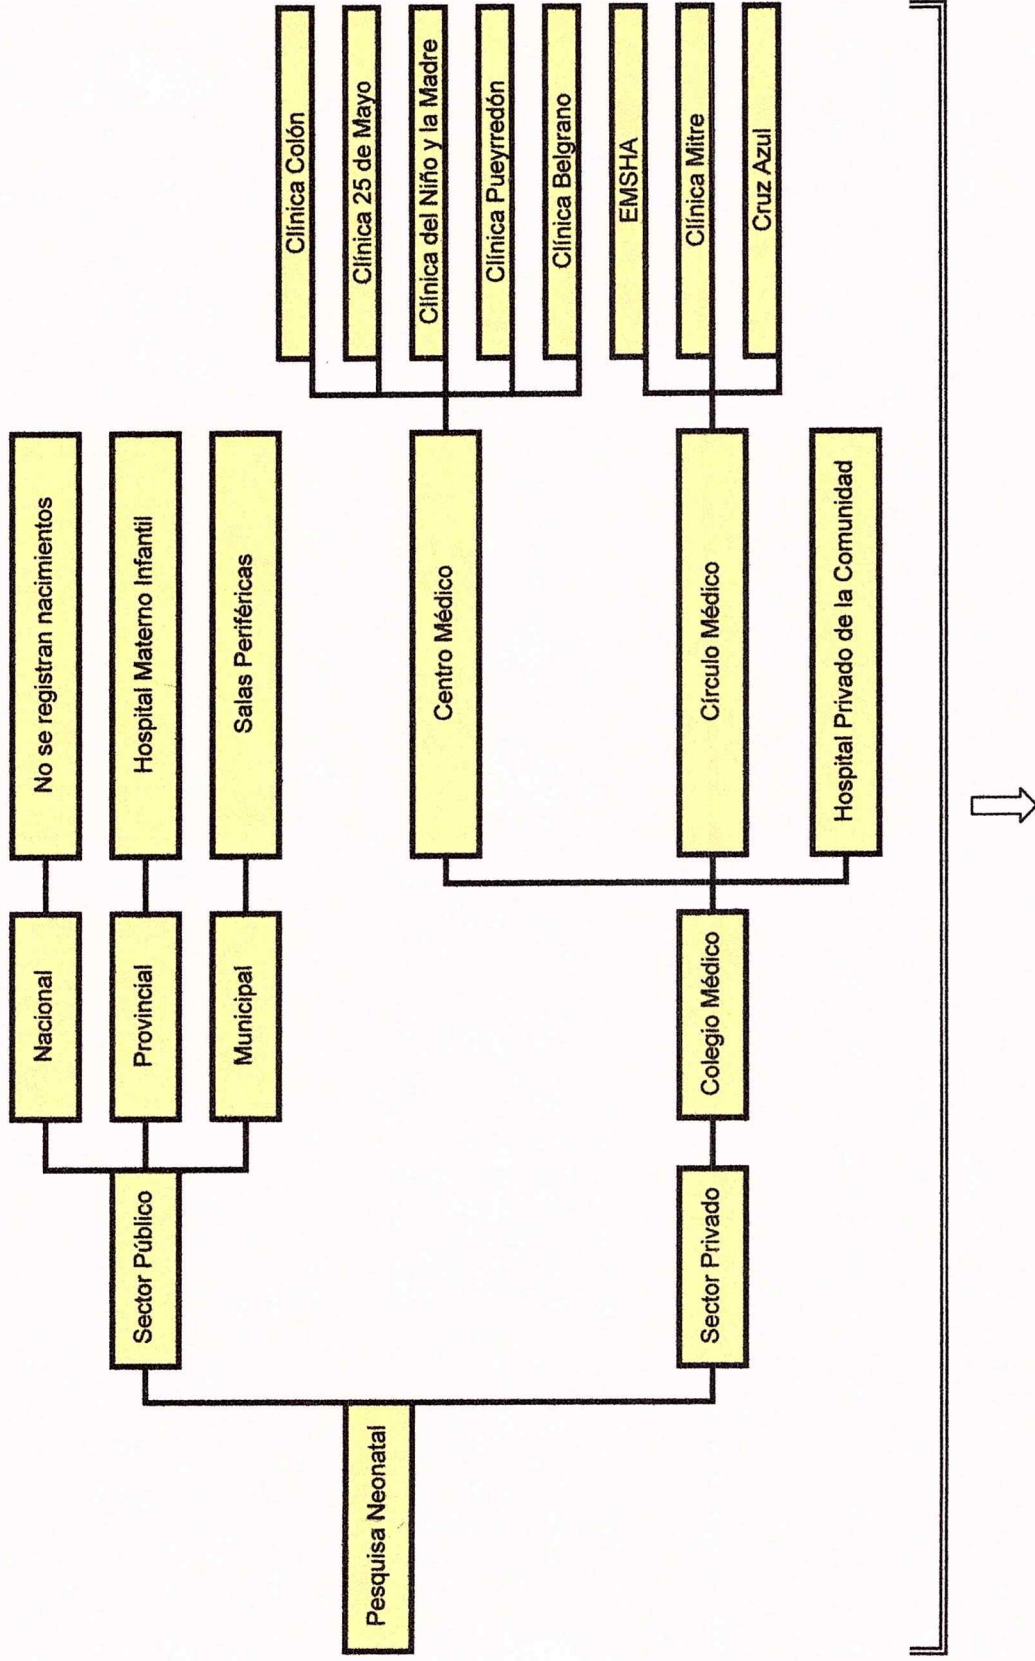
Pesquisa Neonatal

Sector Público

Nacional

No se registran nacimientos

Provincial

Hospital Materno Infantil

Municipal

Salas Periféricas

Sector Privado

Colegio Médico

Centro Médico

Clínica Colón

Clínica 25 de Mayo

Clínica del Niño y la Madre

Clínica Pueyrredón

Clínica Belgrano

Círculo Médico

EMSHA

Clínica Mitre

Cruz Azul

Hospital Privado de la Comunidad